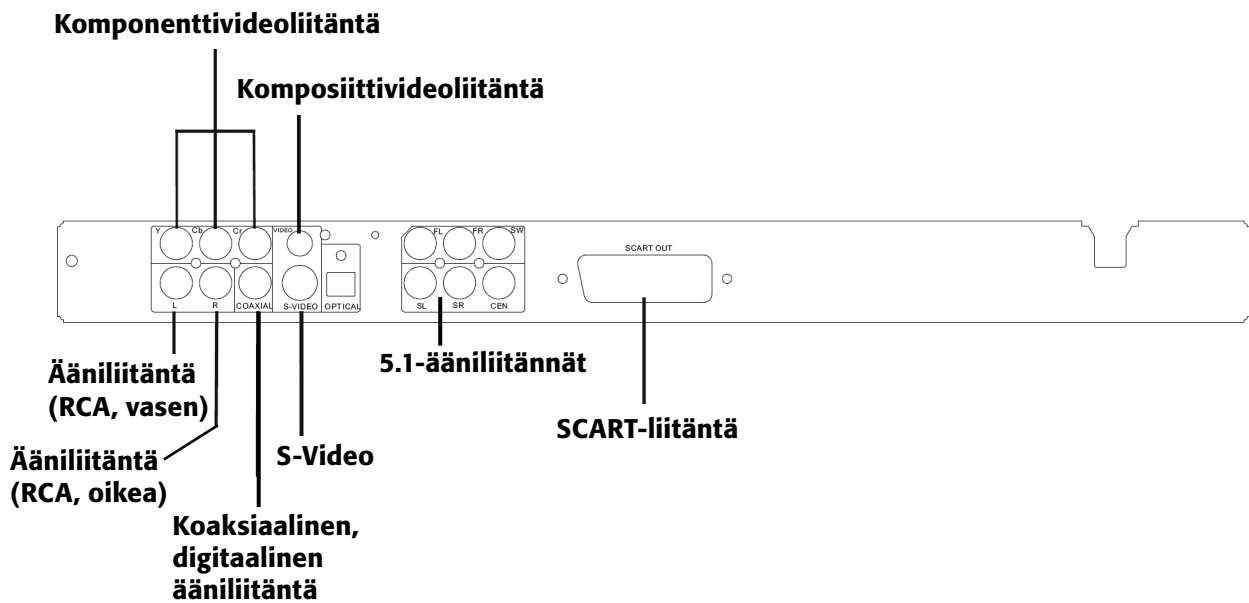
Komponenttivideoliitäntä

Komposiittivideoliitäntä

Y Cb Cr VIDEO

OPTICAL

FL FR SW

SCART OUT

L R COAXIAL S-VIDEO

SL SR CEN

Ääniliitäntä (RCA, vasen)

Ääniliitäntä (RCA, oikea)

5.1-ääniliitännät

SCART-liitäntä

S-Video

Koaksiaalinen, digitaalinen ääniliitäntä